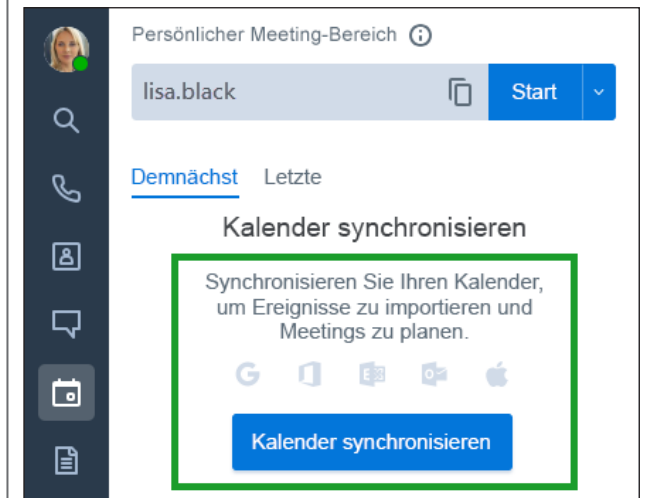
Persönlicher Meeting-Bereich

lisa.black

Start

Demnächst Letzte

Kalender synchronisieren

Synchronisieren Sie Ihren Kalender, um Ereignisse zu importieren und Meetings zu planen.

Kalender synchronisieren